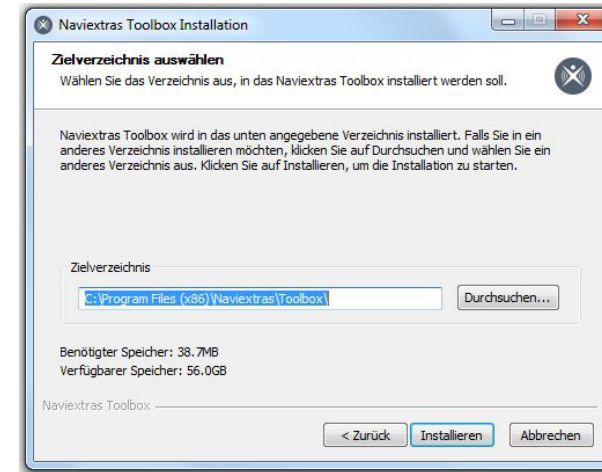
Naviextras Toolbox Installation

Zielverzeichnis auswählen

Wählen Sie das Verzeichnis aus, in das Naviextras Toolbox installiert werden soll.

Naviextras Toolbox wird in das unten angegebene Verzeichnis installiert. Falls Sie in ein anderes Verzeichnis installieren möchten, klicken Sie auf Durchsuchen und wählen Sie ein anderes Verzeichnis aus. Klicken Sie auf Installieren, um die Installation zu starten.

Zielverzeichnis

C:\Program Files (x86)\Naviextras\Toolbox\

Durchsuchen...

Benötigter Speicher: 38.7MB

Verfügbarer Speicher: 56.0GB

Naviextras Toolbox

< Zurück

Installieren

Abbrechen